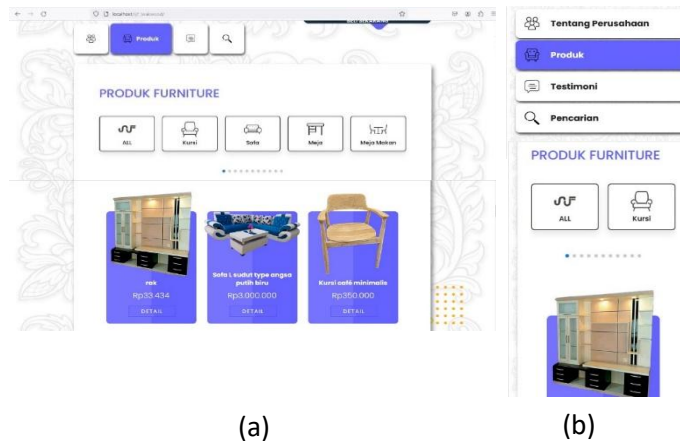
localhost

Produk

PRODUK FURNITURE

ALL

Kursi

Sofa

Meja

Meja Makan

rak

Rp33.434

DETAIL

Sofa L sudut type angsa putih biru

Rp3.000.000

DETAIL

Kursi cafe minimalis

Rp350.000

DETAIL

(a)

Tentang Perusahaan

Produk

Testimoni

Pencarian

PRODUK FURNITURE

ALL

Kursi

(b)